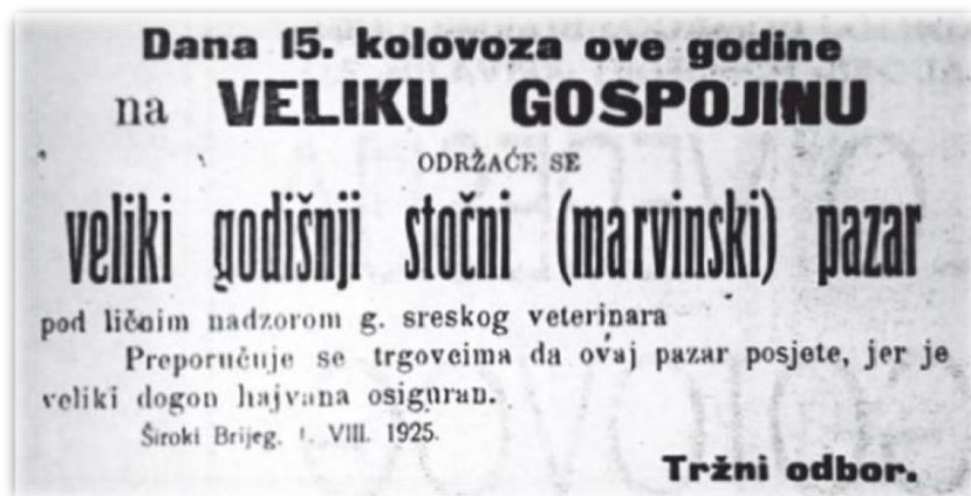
Dana 15. kolovoza ove godine
na VELIKU GOSPOJINU
ODRŽAĆE SE
veliki godišnji stočni (marvinski) pazar
pod ličnim nadzorom g. sreskog veterinara

Preporučuje se trgovcima da ovaj pazar posjete, jer je veliki dogon hajvana osiguran.

Široki Brijeg, 1. VIII. 1925.

Tržni odbor.